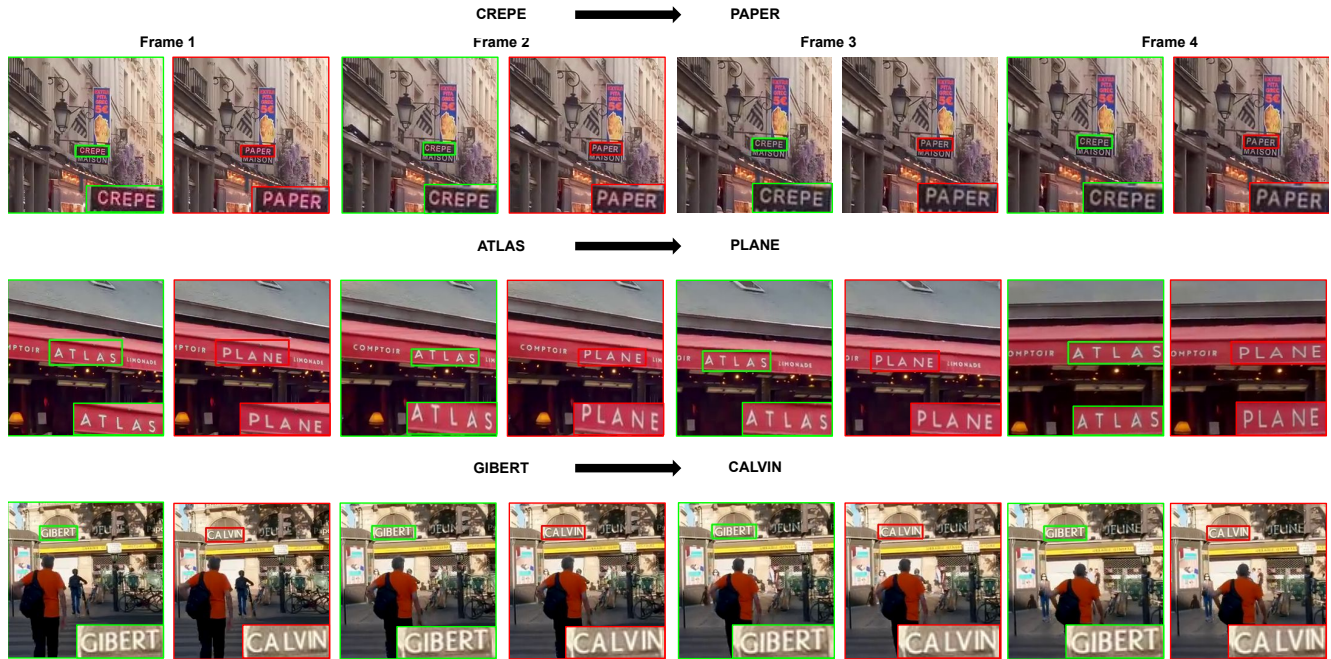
CREPE → PAPER

Frame 1

Frame 2

Frame 3

Frame 4

CREPE MAISON CREPE

PAPER MAISON PAPER

CREPE MAISON CREPE

PAPER MAISON PAPER

CREPE CREPE

PAPER PAPER

CREPE MAISON CREPE

PAPER MAISON PAPER

ATLAS → PLANE

COMPTOIR ATLAS LIMONADE ATLAS

COMPTOIR PLANE LIMONADE PLANE

COMPTOIR ATLAS ATLAS

COMPTOIR PLANE PLANE

ATLAS LIMONADE ATLAS

PLANE PLANE

COMPTOIR ATLAS ATLAS

COMPTOIR PLANE PLANE

GIBERT → CALVIN

GIBERT JEUNE GIBERT

CALVIN JEUNE CALVIN

GIBERT JEUNE GIBERT

CALVIN JEUNE CALVIN

GIBERT JEUNE GIBERT

CALVIN JEUNE CALVIN

GIBERT JEUNE GIBERT

CALVIN JEUNE CALVIN